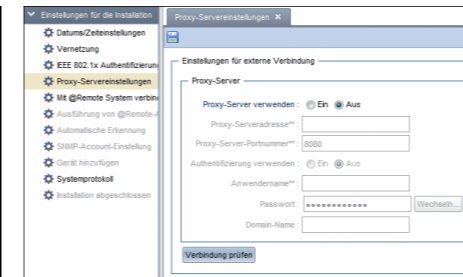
Einstellungen für die Installation
Datums/Zeiteinstellungen
Vernetzung
IEEE 802.1x Authentifizierung
Proxy-Servereinstellungen
Mit @Remote System verbin
Ausführung von @Remote-
Automatische Erkennung
SNMP-Account-Einstellung
Gerät hinzufügen
Systemprotokoll
Installation abgeschlossen

Proxy-Servereinstellungen ×

Einstellungen für externe Verbindung
Proxy-Server
Proxy-Server verwenden : Ein Aus
Proxy-Serveradresse** :
Proxy-Server-Portnummer** : 8080
Authentifizierung verwenden : Ein Aus
Anwendername** :
Passwort : ••••••••••••
Wechseln...
Domain-Name :
Verbindung prüfen